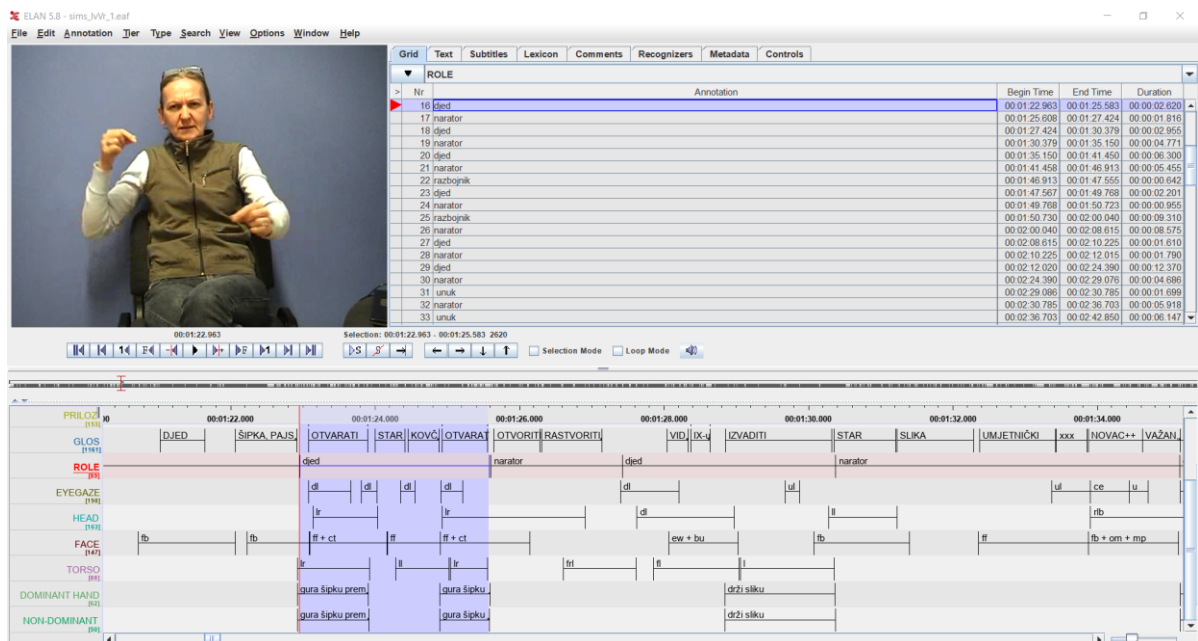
ELAN 5.8 - sims_lvVr_1.eaf

File Edit Annotation Tier Type Search View Options Window Help

Grid Text Subtitles Lexicon Comments Recognizers Metadata Controls

ROLE

| Nr | Annotation | Begin Time | End Time | Duration |
|---|---|---|---|---|
| 16 | djed | 00:01:22.963 | 00:01:25.583 | 00:00:02.620 |
| 17 | narator | 00:01:25.608 | 00:01:27.424 | 00:00:01.816 |
| 18 | djed | 00:01:27.424 | 00:01:30.379 | 00:00:02.955 |
| 19 | narator | 00:01:30.379 | 00:01:35.150 | 00:00:04.771 |
| 20 | djed | 00:01:35.150 | 00:01:41.450 | 00:00:06.300 |
| 21 | narator | 00:01:41.458 | 00:01:46.913 | 00:00:05.455 |
| 22 | razbojnik | 00:01:46.913 | 00:01:47.555 | 00:00:00.642 |
| 23 | djed | 00:01:47.567 | 00:01:49.768 | 00:00:02.201 |
| 24 | narator | 00:01:49.768 | 00:01:50.723 | 00:00:00.955 |
| 25 | razbojnik | 00:01:50.730 | 00:02:00.040 | 00:00:09.310 |
| 26 | narator | 00:02:00.040 | 00:02:08.615 | 00:00:08.575 |
| 27 | djed | 00:02:08.615 | 00:02:10.225 | 00:00:01.610 |
| 28 | narator | 00:02:10.225 | 00:02:12.015 | 00:00:01.790 |
| 29 | djed | 00:02:12.020 | 00:02:24.390 | 00:00:12.370 |
| 30 | narator | 00:02:24.390 | 00:02:29.076 | 00:00:04.686 |
| 31 | unuk | 00:02:29.086 | 00:02:30.785 | 00:00:01.699 |
| 32 | narator | 00:02:30.785 | 00:02:36.703 | 00:00:05.918 |
| 33 | unuk | 00:02:36.703 | 00:02:42.850 | 00:00:06.147 |

00:01:22.963

Selection: 00:01:22.963 - 00:01:25.583 2620

Selection Mode Loop Mode

PRILOZI [153] 00:01:22.000 00:01:24.000 00:01:26.000 00:01:28.000 00:01:30.000 00:01:32.000 00:01:34.000

GLOS [1161] DJED ŠIPKA_PAJS OTVARATI STAR KOVČ OTVARAT OTVORITI RASTVORITI VID IX-u IZVADITI STAR SLIKA UMJETNIČKI xxx NOVAC++ VAŽAN

ROLE [93] djed narator djed narator

EYEGAZE [198] dl dl dl dl dl ul ul ce u

HEAD [193] lr lr dl ll rlb

FACE [147] fb fb ff + ct ff ff + ct ew + bu fb ff fb + om + mp

TORSO [88] lr ll lr frl fl lr

DOMINANT HAND [62] gura šipku prem gura šipku drži sliku

NON-DOMINANT [98] gura šipku prem gura šipku drži sliku